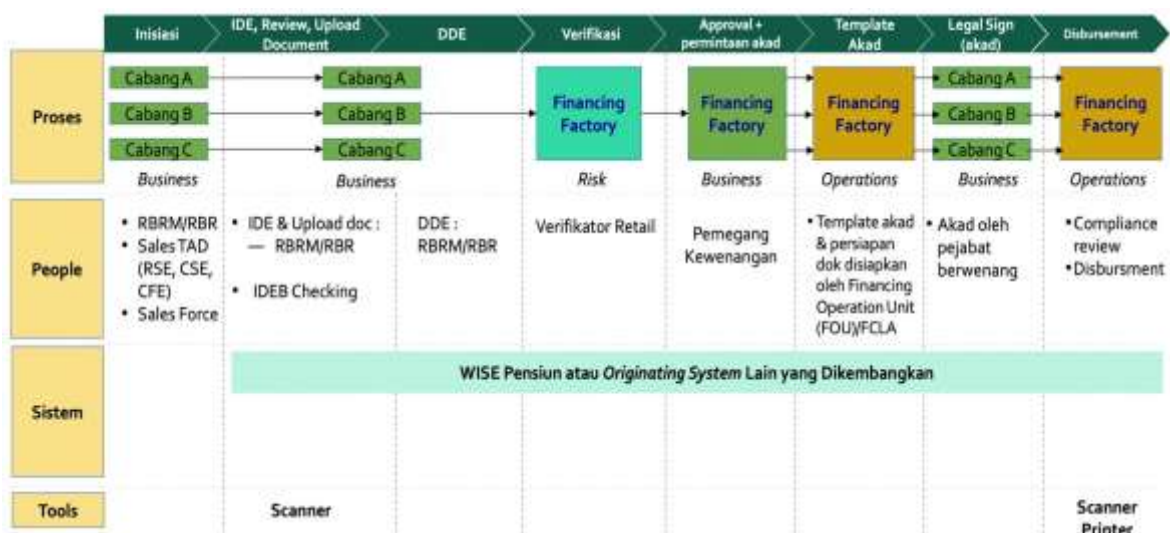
| | Inisiesi | IDE, Review, Upload Document | DDE | Verifikasi | Approval + permintaan akad | Template Akad | Legal Sign (akad) | Disbursement |
|---|---|---|---|---|---|---|---|---|
| Proses | Cabang A, Cabang B, Cabang C *Business* | Cabang A, Cabang B, Cabang C *Business* | | Financing Factory *Risk* | Financing Factory *Business* | Financing Factory *Operations* | Cabang A, Cabang B, Cabang C *Business* | Financing Factory *Operations* |
| People | • RBRM/RBR • Sales TAD (RSE, CSE, CFE) • Sales Force | • IDE & Upload doc : — RBRM/RBR • IDEB Checking | DDE : RBRM/RBR | Verifikator Retail | Pemegang Kewenangan | • Template akad & persiapan dok disiapkan oleh Financing Operation Unit (FOU)/FCLA | • Akad oleh pejabat berwenang | • Compliance review • Disbursment |
| Sistem | | WISE Pensiun atau *Originating System* Lain yang Dikembangkan | | | | | | |
| Tools | | Scanner | | | | | | Scanner Printer |